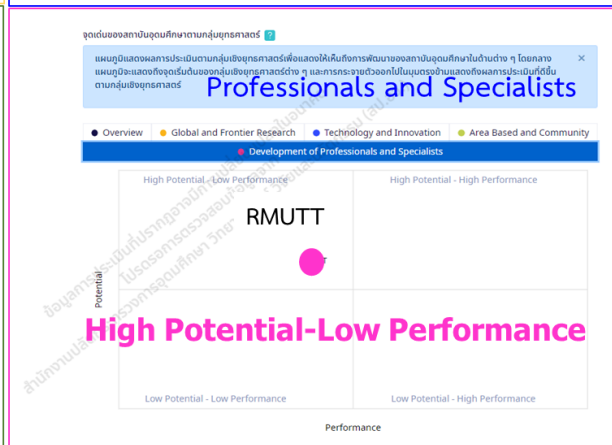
จุดเด่นของสถาบันอุดมศึกษาตามกลุ่มยุทธศาสตร์ ?

แผนภูมิแสดงผลการประเมินตามกลุ่มเชิงยุทธศาสตร์เพื่อแสดงให้เห็นถึงการพัฒนาของสถาบันอุดมศึกษาในด้านต่าง ๆ โดยกลาง แผนภูมิจะแสดงถึงจุดเริ่มต้นของกลุ่มเชิงยุทธศาสตร์ต่าง ๆ และการกระจายตัวออกไปในมุมตรงข้ามแสดงถึงผลการประเมินที่ดีขึ้น ตามกลุ่มเชิงยุทธศาสตร์

×

Professionals and Specialists

● Overview ● Global and Frontier Research ● Technology and Innovation ● Area Based and Community

● Development of Professionals and Specialists

High Potential - Low Performance

High Potential - High Performance

RMUTT

Potential

High Potential-Low Performance

Low Potential - Low Performance

Low Potential - High Performance

Performance

ข้อมูลการประเมินที่ปรากฏอาจมีการเปลี่ยนแปลง โปรดตรวจสอบข้อมูลจาก สำนักงานปลัดกระทรวงการอุดมศึกษาฯ วิทย์ฯ